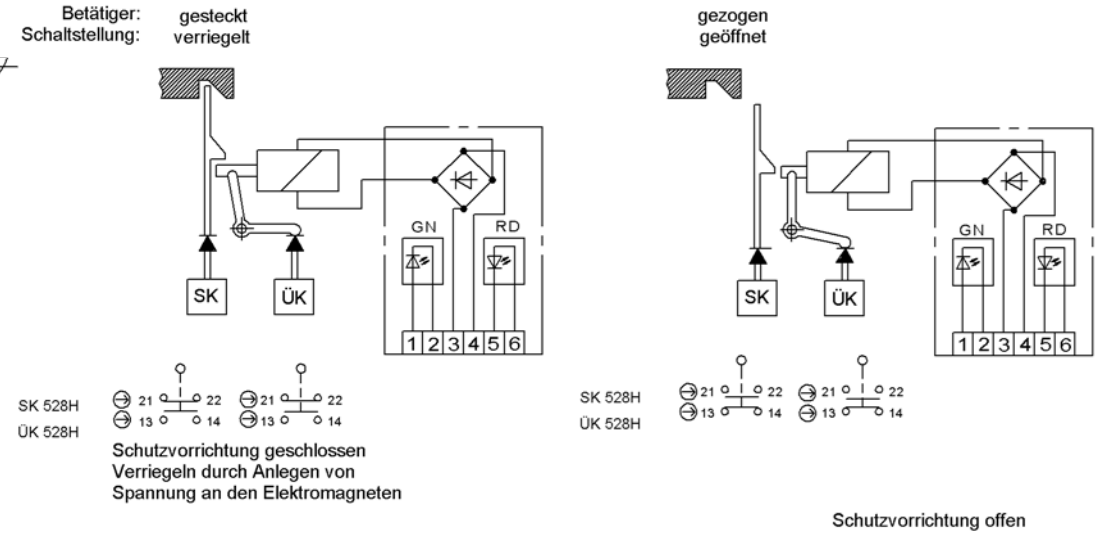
Betätiger: gesteckt
Schaltstellung: verriegelt

SK ÜK

GN RD

1 2 3 4 5 6

SK 528H
ÜK 528H

21 22 21 22
13 14 13 14

Schutzvorrichtung geschlossen
Verriegeln durch Anlegen von Spannung an den Elektromagneten

gezogen
geöffnet

SK ÜK

GN RD

1 2 3 4 5 6

SK 528H
ÜK 528H

21 22 21 22
13 14 13 14

Schutzvorrichtung offen